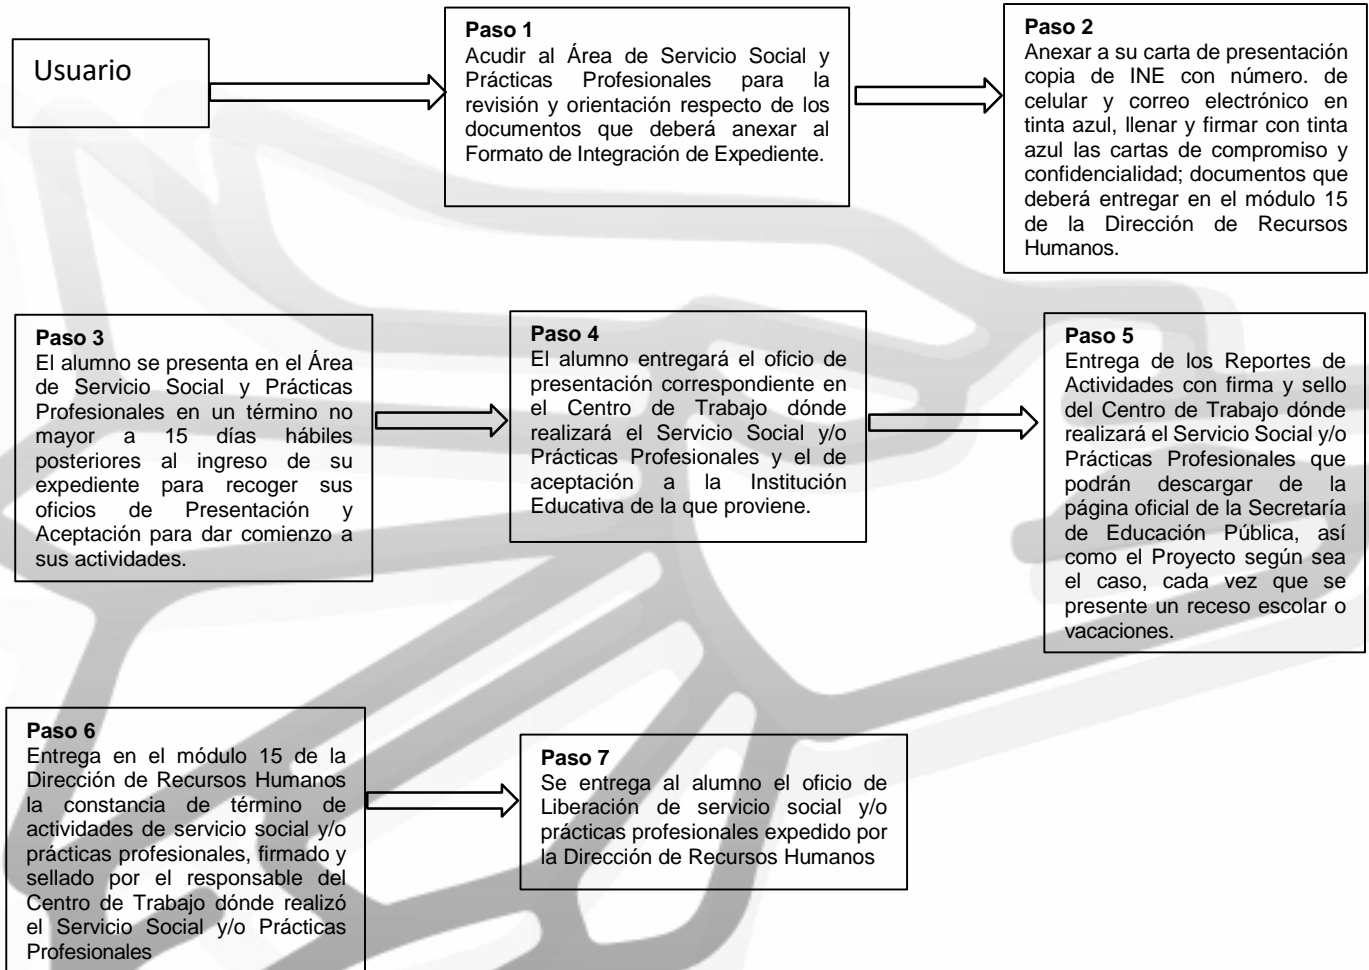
Usuario

**Paso 1**
Acudir al Área de Servicio Social y Prácticas Profesionales para la revisión y orientación respecto de los documentos que deberá anexar al Formato de Integración de Expediente.

**Paso 2**
Anexar a su carta de presentación copia de INE con número. de celular y correo electrónico en tinta azul, llenar y firmar con tinta azul las cartas de compromiso y confidencialidad; documentos que deberá entregar en el módulo 15 de la Dirección de Recursos Humanos.

**Paso 3**
El alumno se presenta en el Área de Servicio Social y Prácticas Profesionales en un término no mayor a 15 días hábiles posteriores al ingreso de su expediente para recoger sus oficios de Presentación y Aceptación para dar comienzo a sus actividades.

**Paso 4**
El alumno entregará el oficio de presentación correspondiente en el Centro de Trabajo dónde realizará el Servicio Social y/o Prácticas Profesionales y el de aceptación a la Institución Educativa de la que proviene.

**Paso 5**
Entrega de los Reportes de Actividades con firma y sello del Centro de Trabajo dónde realizará el Servicio Social y/o Prácticas Profesionales que podrán descargar de la página oficial de la Secretaría de Educación Pública, así como el Proyecto según sea el caso, cada vez que se presente un receso escolar o vacaciones.

**Paso 6**
Entrega en el módulo 15 de la Dirección de Recursos Humanos la constancia de término de actividades de servicio social y/o prácticas profesionales, firmado y sellado por el responsable del Centro de Trabajo dónde realizó el Servicio Social y/o Prácticas Profesionales

**Paso 7**
Se entrega al alumno el oficio de Liberación de servicio social y/o prácticas profesionales expedido por la Dirección de Recursos Humanos